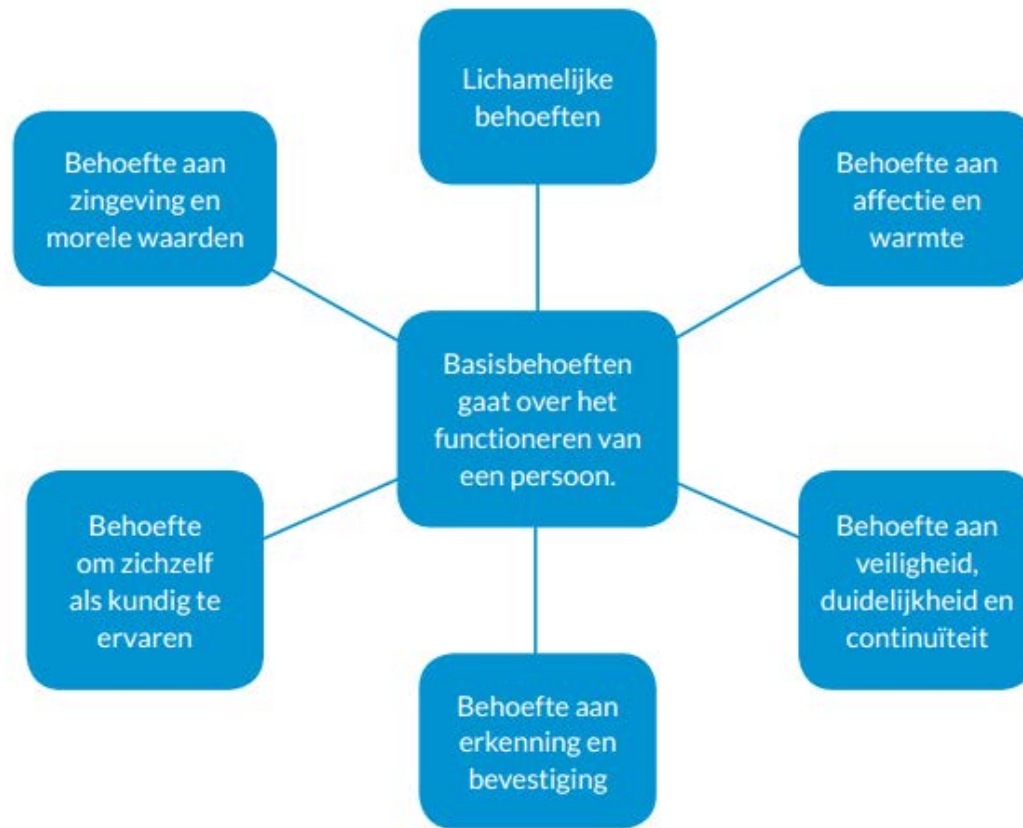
Lichamelijke behoeften

Behoefte aan zingeving en morele waarden

Behoefte aan affectie en warmte

Basisbehoeften gaat over het functioneren van een persoon.

Behoefte om zichzelf als kundig te ervaren

Behoefte aan veiligheid, duidelijkheid en continuïteit

Behoefte aan erkenning en bevestiging